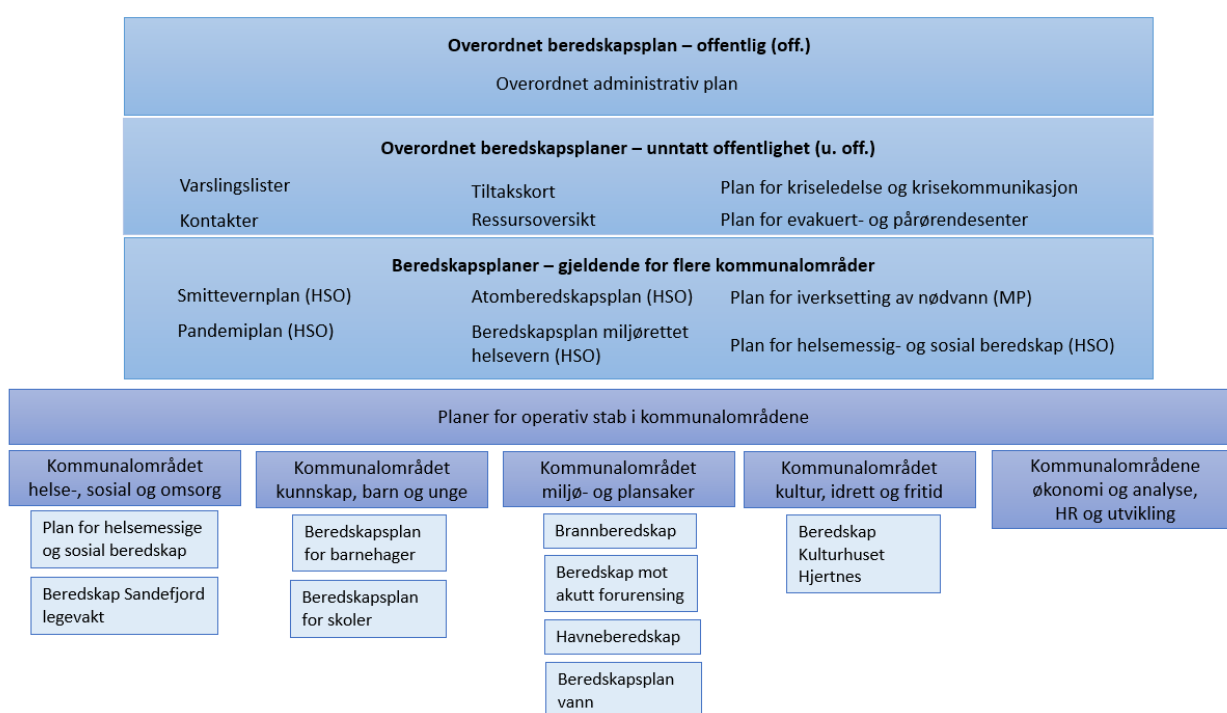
Overordnet beredskapsplan – offentlig (off.)

Overordnet administrativ plan

Overordnet beredskapsplaner – unntatt offentlighet (u. off.)

Varslingslister

Kontakter

Tiltakskort

Ressursoversikt

Plan for kriseledelse og krisekommunikasjon

Plan for evakuert- og pårørendesenter

Beredskapsplaner – gjeldende for flere kommunalområder

Smittevernplan (HSO)

Pandemiplan (HSO)

Atomberedskapsplan (HSO)

Beredskapsplan miljørettet helsevern (HSO)

Plan for iverksetting av nødvann (MP)

Plan for helsemessig- og sosial beredskap (HSO)

Planer for operativ stab i kommunalområdene

Kommunalområdet helse-, sosial og omsorg

Plan for helsemessige og sosial beredskap

Beredskap Sandefjord legevakt

Kommunalområdet kunnskap, barn og unge

Beredskapsplan for barnehager

Beredskapsplan for skoler

Kommunalområdet miljø- og plansaker

Brannberedskap

Beredskap mot akutt forurensing

Havneberedskap

Beredskapsplan vann

Kommunalområdet kultur, idrett og fritid

Beredskap Kulturhuset Hjertnes

Kommunalområdene økonomi og analyse, HR og utvikling